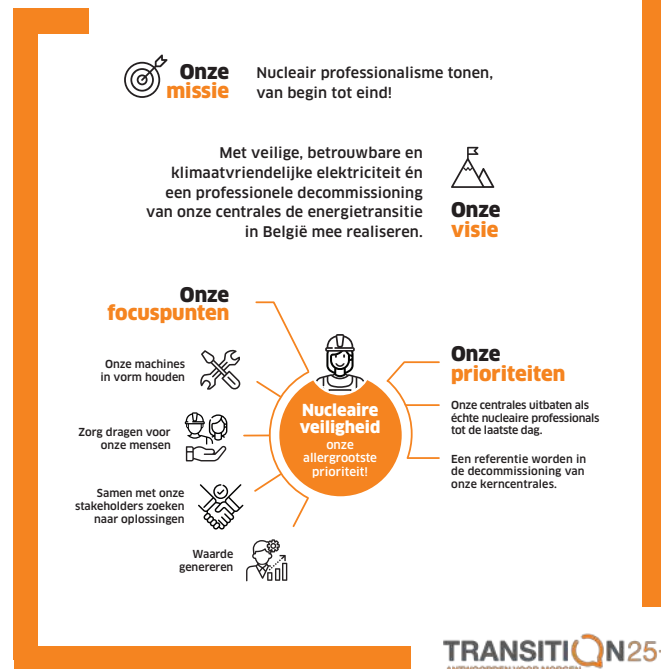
Onze missie

Nucleair professionalisme tonen, van begin tot eind!

Met veilige, betrouwbare en klimaatvriendelijke elektriciteit én een professionele decommissioning van onze centrales de energietransitie in België mee realiseren.

Onze visie

Onze focuspunten

Onze machines in vorm houden

Zorg dragen voor onze mensen

Samen met onze stakeholders zoeken naar oplossingen

Waarde genereren

Nucleaire veiligheid

onze allergrootste prioriteit!

Onze prioriteiten

Onze centrales uitbaten als échte nucleaire professionals tot de laatste dag.

Een referentie worden in de decommissioning van onze kerncentrales.

TRANSITION25
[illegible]